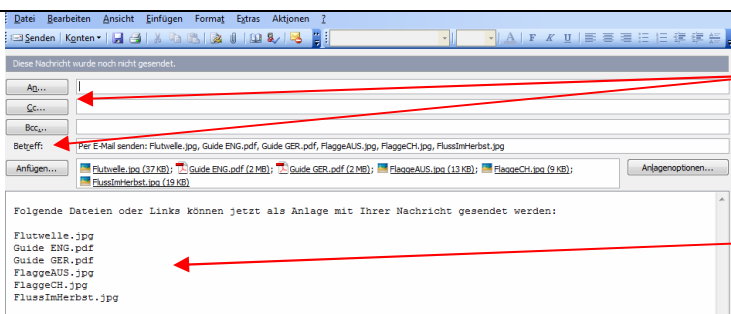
Datei Bearbeiten Ansicht Einfügen Format Extras Aktionen ?

Senden Konten

Diese Nachricht wurde noch nicht gesendet.

An...

Cc...

Bcc...

Betreff: Per E-Mail senden: Flutwelle.jpg, Guide ENG.pdf, Guide GER.pdf, FlaggeAUS.jpg, FlaggeCH.jpg, FlussImHerbst.jpg

Anfügen... Flutwelle.jpg (37 KB); Guide ENG.pdf (2 MB); Guide GER.pdf (2 MB); FlaggeAUS.jpg (13 KB); FlaggeCH.jpg (9 KB); FlussImHerbst.jpg (19 KB)

Anlageoptionen...

Folgende Dateien oder Links können jetzt als Anlage mit Ihrer Nachricht gesendet werden:

Flutwelle.jpg
Guide ENG.pdf
Guide GER.pdf
FlaggeAUS.jpg
FlaggeCH.jpg
FlussImHerbst.jpg